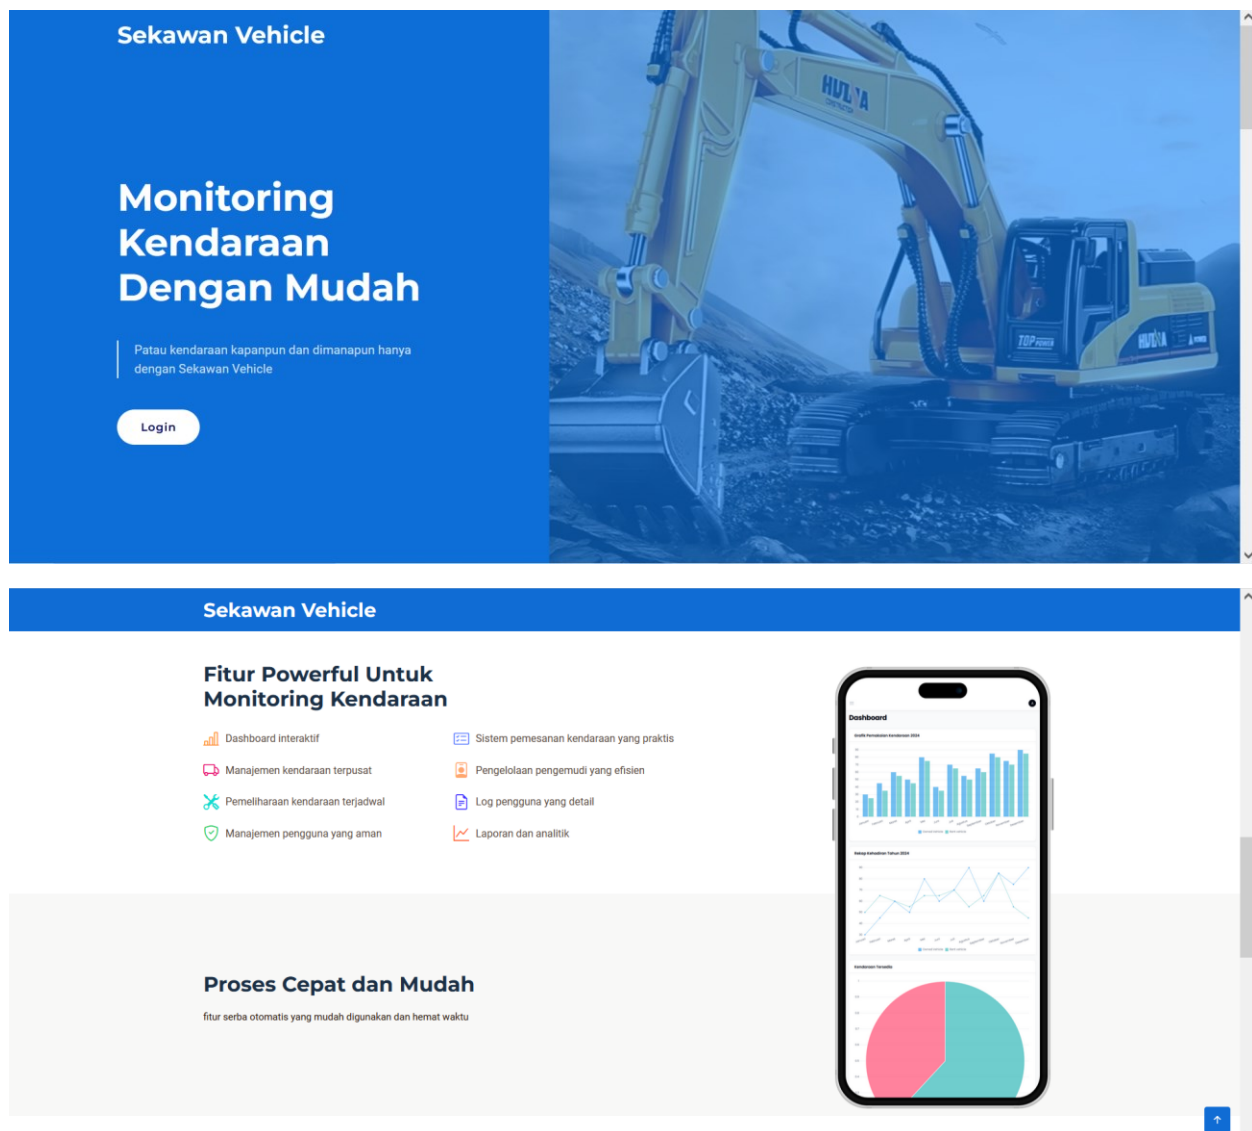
Sekawan Vehicle

Monitoring Kendaraan Dengan Mudah

Patau kendaraan kapanpun dan dimanapun hanya dengan Sekawan Vehicle

Login

HUINA

TOP POWER

HUINA

Sekawan Vehicle

Fitur Powerful Untuk Monitoring Kendaraan

Dashboard interaktif

Sistem pemesanan kendaraan yang praktis

Manajemen kendaraan terpusat

Pengelolaan pengemudi yang efisien

Pemeliharaan kendaraan terjadwal

Log pengguna yang detail

Manajemen pengguna yang aman

Laporan dan analitik

Dashboard

Proses Cepat dan Mudah

fitur serba otomatis yang mudah digunakan dan hemat waktu